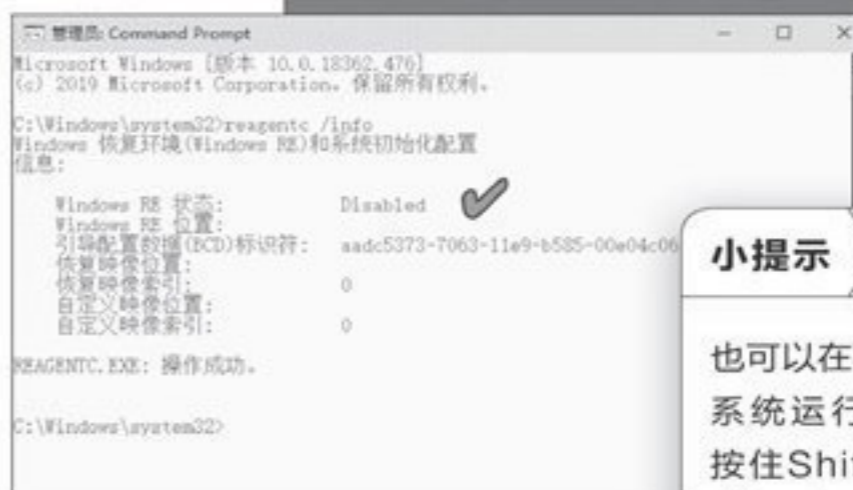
管理员: Command Prompt

Microsoft Windows [版本 10.0.18362.476]
(c) 2019 Microsoft Corporation。保留所有权利。

C:\Windows\system32>reagentc /info
Windows 恢复环境(Windows RE)和系统初始化配置
信息:

Windows RE 状态: Disabled
Windows RE 位置:
引导配置数据(BCD)标识符: aadc5373-7063-11e9-b585-00e04c06
恢复映像位置:
恢复映像索引: 0
自定义映像位置:
自定义映像索引: 0

REAGENTC.EXE: 操作成功。

C:\Windows\system32>

小提示

也可以在
系统运行
按住Shi